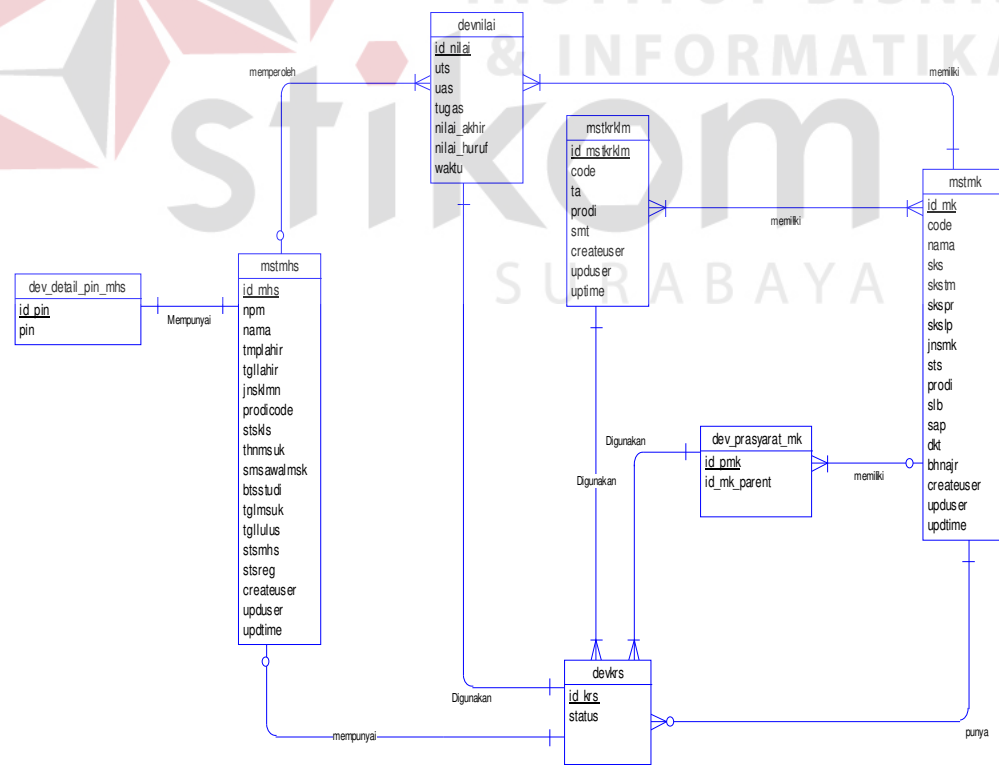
& INFORMATIKA

stikom

SURABAYA

devnilai
id_nilai
uts
uas
tugas
nilai_akhir
nilai_huruf
waktu

memperoleh

memilki

mstkrklm
id_mstkrklm
code
ta
prodi
smt
createuser
upduser
uptime

mstmk
id_mk
code
nama
sks
skstm
skspr
skslp
jnsmk
sts
prodi
slb
sap
dkt
bhnajr
createuser
upduser
updtime

memilki

dev_detail_pin_mhs
id_pin
pin

Mempunyai

mstmhs
id_mhs
npm
nama
tmplahir
tgllahir
jnsklmn
prodicode
stskls
thnmsuk
smsawalmsk
btsstudi
tglmsuk
tgllulus
stsmhs
stsreg
createuser
upduser
updtime

Digunakan

dev_prasyarat_mk
id_pmk
id_mk_parent

memilki

Digunakan

devkrs
id_krs
status

Digunakan

mempunyai

punya